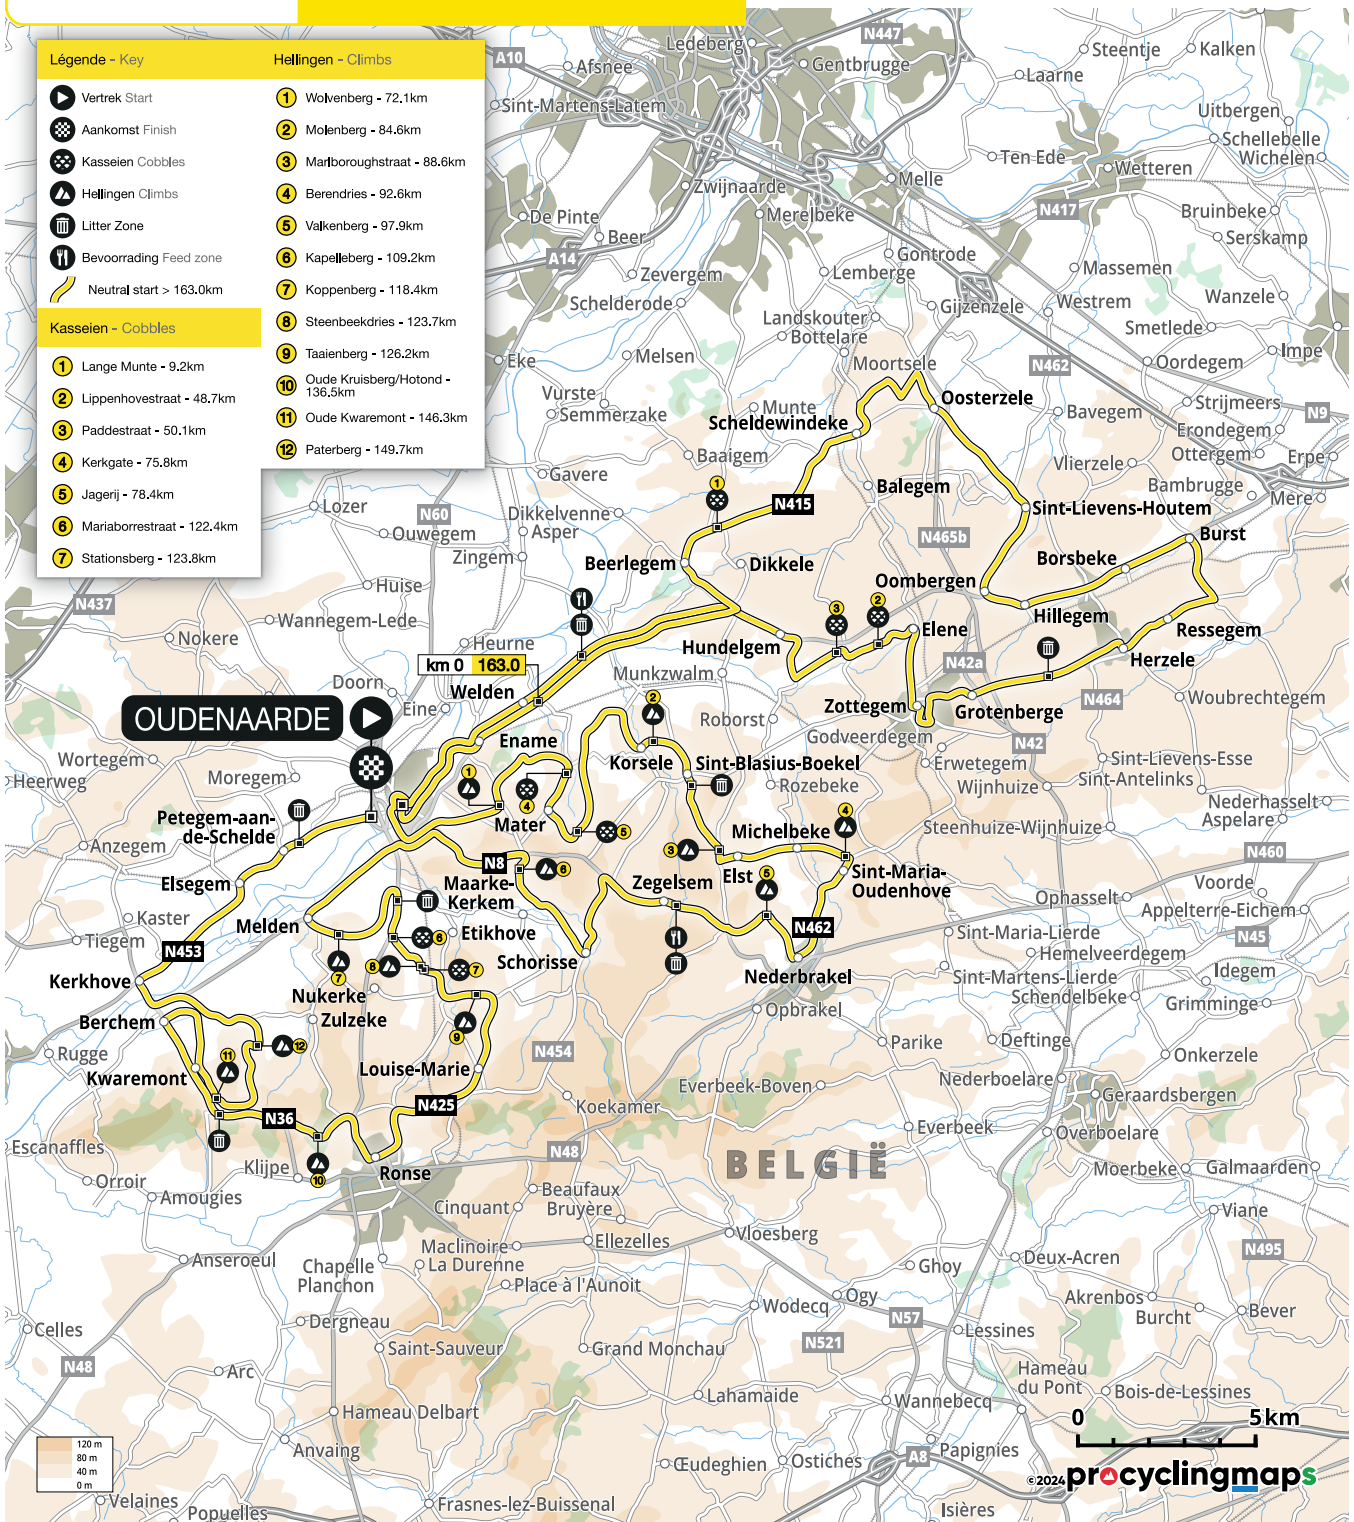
Légende - Key
Vertrek Start
Aankomst Finish
Kasseien Cobbles
Hellingen Climbs
Litter Zone
Bevoorrading Feed zone
Neutral start > 163.0km

Kasseien - Cobbles
1 Lange Munte - 9.2km
2 Lippenhovestraat - 48.7km
3 Paddestraat - 50.1km
4 Kerkgate - 75.8km
5 Jagerij - 78.4km
6 Mariaborrestraat - 122.4km
7 Stationsberg - 123.8km

Hellingen - Climbs
1 Wolvenberg - 72.1km
2 Molenberg - 84.6km
3 Marlboroughstraat - 88.6km
4 Berendries - 92.6km
5 Valkenberg - 97.9km
6 Kapelleberg - 109.2km
7 Koppenberg - 118.4km
8 Steenbeekdries - 123.7km
9 Taaienberg - 126.2km
10 Oude Kruisberg/Hotond - 136.5km
11 Oude Kwaremont - 146.3km
12 Paterberg - 149.7km

OUDENAARDE
km 0 163.0

A10 Afsnee Ledeberg Gentbrugge N447 Steentje Kalken Laarne Sint-Martens-Latem Uitbergen Schellebelle Wichelen Ten Ede Wetteren Zwijnaarde Melle De Pinte Merelbeke N417 Bruinbeke Serskamp Beer A14 Gontrode Zevergem Lemberge Massemen Schelderode Westrem Wanzele Landskouter Bottelare Gijzenzele Smetlede Eke Melsen Moortsele Oordegem Impe N462 Vurste Semmerzake Munte Scheldewindeke Oosterzele Bavegem Strijmeers N9 Erondegem Ottergem Erpe Baaigem Vlierzele Gavere Balegem Bambrugge Mere N415 Lozer N60 Dikkelvenne Asper Sint-Lievens-Houtem Ouwegem N465b Burst Zingem Beerlegem Dikkele Borsbeke Oombergen Huise N437 Hillegem Ressegem Wannegem-Lede Elene Herzele Nokere Heurne Hundelgem N42a Munkzwalm Doorn Welden Zottegem Grotenberge N464 Woubrechtegem Eine Roborst Ename Godveerdegem N42 Wortegem Heerweg Moregem Korsele Sint-Blasius-Boekel Erwetegem Sint-Lievens-Esse Rozebeke Wijnhuize Sint-Antelinks Nederhasselt Asperale Petegem-aan-de-Schelde Mater Michelbeke Steenhuize-Wijnhuize Anzegem N8 N460 Maarke-Kerkem Zegelsem Elst Sint-Maria-Oudenhove Elsegem Ophasselt Voorde Kaster Etikhove N462 Appelterre-Eichem Melden Tiegem Schorisse Sint-Maria-Lierde N45 N453 Hemelveerdegem Nederbrakel Kerkhove Sint-Martens-Lierde Idegem Nukerke Schendelbeke Opbrakel Grimminge Zulzeke Berchem Parike Deftinge Rugge N454 Onkerzele Kwaremont Louise-Marie Nederboelare Everbeek-Boven Geraardsbergen N425 Koekamer N36 Overboelare Everbeek Escanaffles N48 Moerbeke Galmaarden BELGIË Klijpe Ronse Orroir Amougies Beaufaux Viane Bruyère Cinquant Vloesberg Maclinoire Ellezelles Ghoy Deux-Acren N495 Anseroeul La Durenne Chapelle Planchon Place à l'Aunoit Ogy Akrenbos Wodecq Burcht Bever Celles Dergneau N57 Lessines Saint-Sauveur Grand Monchau N521 N48 Arc Hameau du Pont Bois-de-Lessines Lahamaide Wannebecq Hameau Delbart 0 5km Anvaing Papignies A8 Œudeghien Ostiches Velaines Popuelles Frasnes-lez-Buissenal Isières
120 m 80 m 40 m 0 m
©2024 procyclingmaps